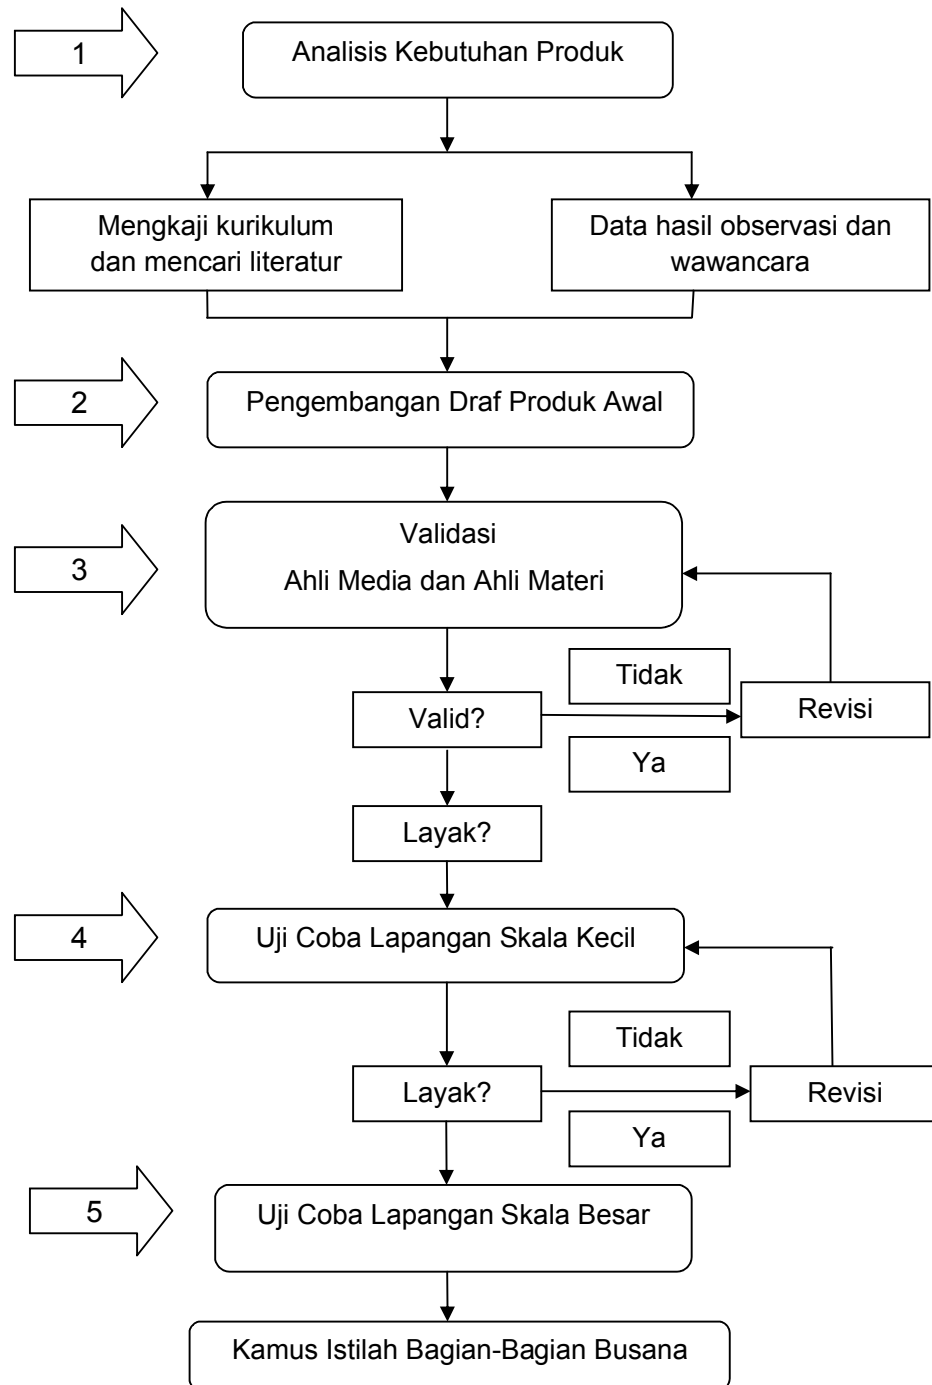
1

Analisis Kebutuhan Produk

Mengkaji kurikulum dan mencari literatur

Data hasil observasi dan wawancara

2

Pengembangan Draf Produk Awal

3

Validasi

Ahli Media dan Ahli Materi

Tidak

Valid?

Revisi

Ya

Layak?

4

Uji Coba Lapangan Skala Kecil

Tidak

Layak?

Revisi

Ya

5

Uji Coba Lapangan Skala Besar

Kamus Istilah Bagian-Bagian Busana